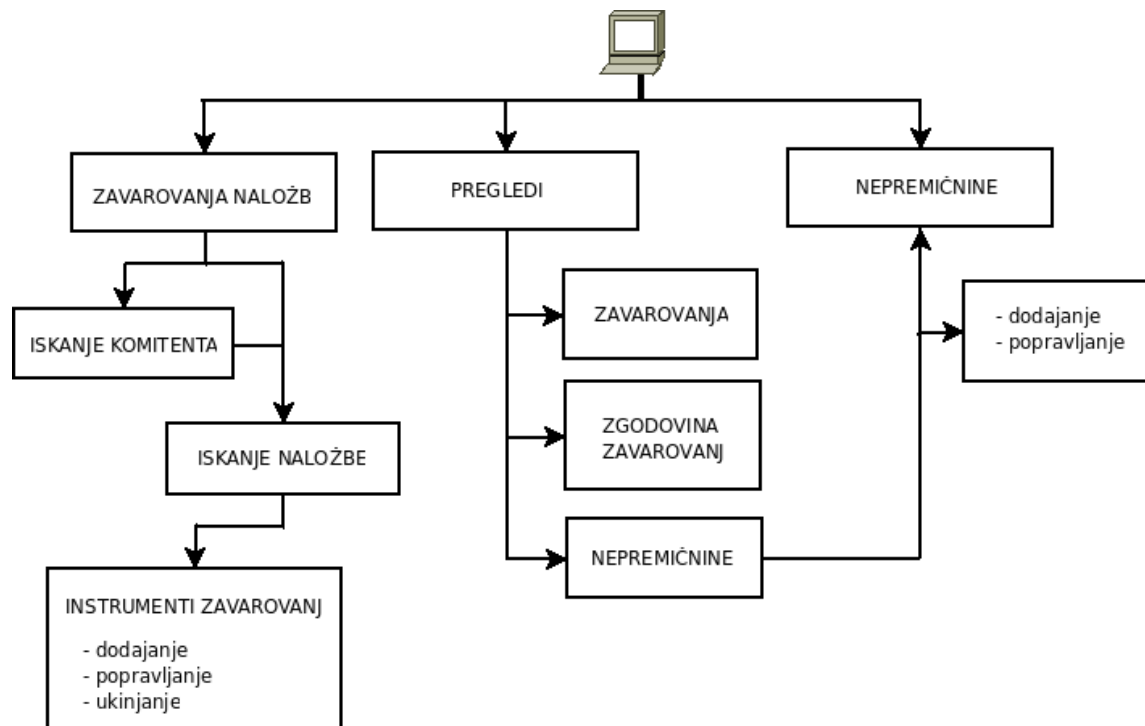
ZAVAROVANJA NALOŽB

PREGLEDI

NEPREMIĆNINE

ISKANJE KOMITENTA

ZAVAROVANJA

- dodajanje
- popravljanje

ZGODOVINA ZAVAROVANJ

ISKANJE NALOŽBE

NEPREMIĆNINE

INSTRUMENTI ZAVAROVANJ

- dodajanje
- popravljanje
- ukinjanje